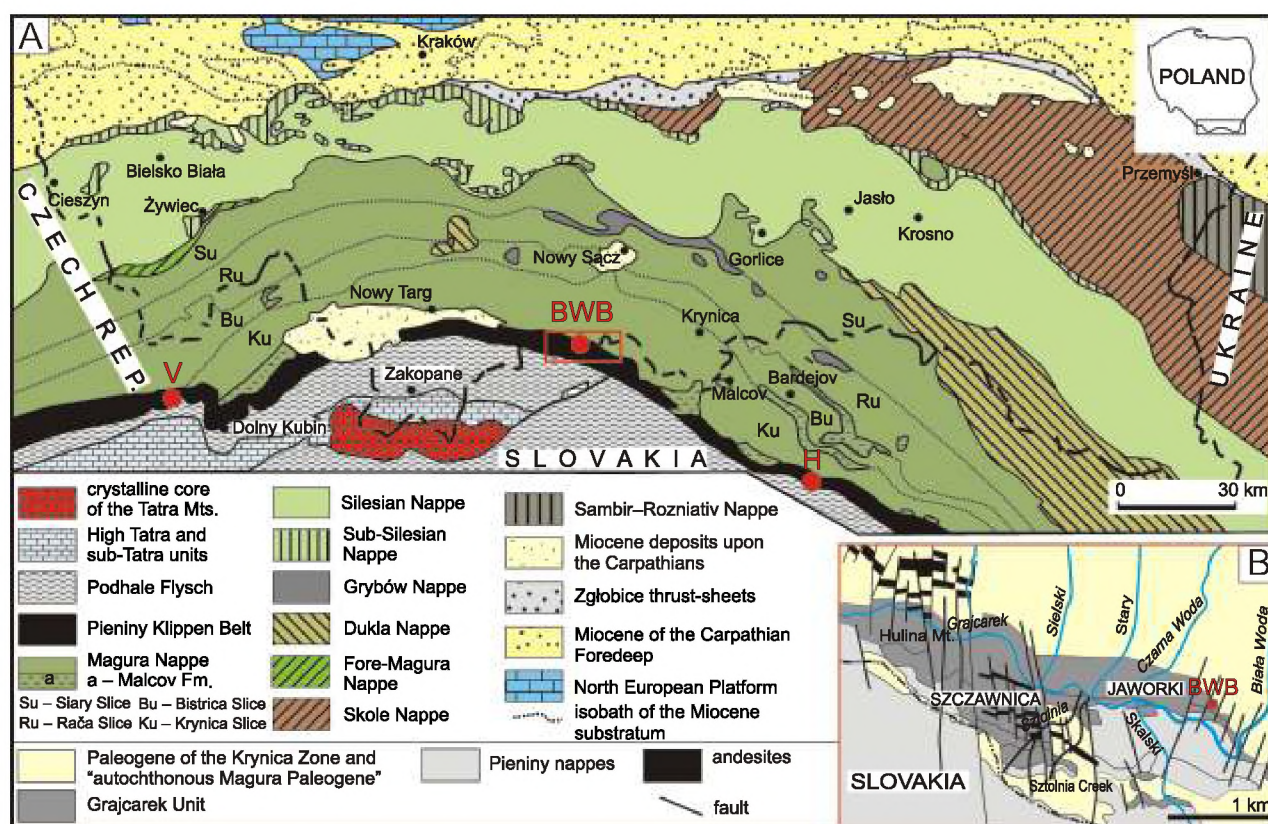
A

Kraków

POLAND

Bielsko Biała

Cieszyn

Żywiec

CZECH REP.

Su

Ru

Bu

Ku

Nowy Sącz

Gorlice

Jasło

Krosno

Przemyśl

UKRAINE

Nowy Targ

BWB

Krynica

Su

Zakopane

Bardejov

Malcov

Ru

Bu

Ku

V

Dolny Kubin

SLOVAKIA

H

0 30 km

crystalline core of the Tatra Mts.

High Tatra and sub-Tatra units

Podhale Flysch

Pieniny Klippen Belt

a

Magura Nappe
a – Malcov Fm.

Su – Siary Slice Bu – Bistrica Slice
Ru – Rača Slice Ku – Krynica Slice

Silesian Nappe

Sub-Silesian Nappe

Grybów Nappe

Dukla Nappe

Fore-Magura Nappe

Skole Nappe

Sambir–Rozniativ Nappe

Miocene deposits upon the Carpathians

Zgłobice thrust-sheets

Miocene of the Carpathian Foredeep

North European Platform

isobath of the Miocene substratum

B

Hulina Mt.

Grajcarek

Sielski

Stary

Czarna Woda

Biała Woda

SZCZAWNICA

JAWORKI

BWB

Sztolnia

Skalski

SLOVAKIA

Sztolnia Creek

1 km

Paleogene of the Krynica Zone and "autochthonous Magura Paleogene"

Grajcarek Unit

Pieniny nappes

andesites

fault